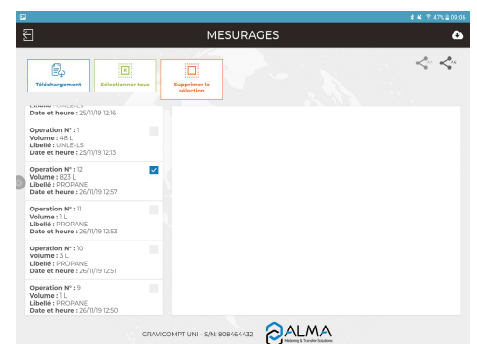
47% 09:06

MESURAGES

Téléchargement

Sélectionner tous

Supprimer la sélection

Libellé : UNLE-L5
Date et heure : 25/11/19 12:16

Operation N° : 1
Volume : 48 L
Libellé : UNLE-L5
Date et heure : 25/11/19 12:13

Operation N° : 12
Volume : 823 L
Libellé : PROPANE
Date et heure : 26/11/19 12:57

Operation N° : 11
Volume : 1 L
Libellé : PROPANE
Date et heure : 26/11/19 12:53

Operation N° : 10
Volume : 3 L
Libellé : PROPANE
Date et heure : 26/11/19 12:51

Operation N° : 9
Volume : 1 L
Libellé : PROPANE
Date et heure : 26/11/19 12:50

GRAVICOMPT UNI - S/N: 808464432

ALMA
Metering & Transfer Solutions